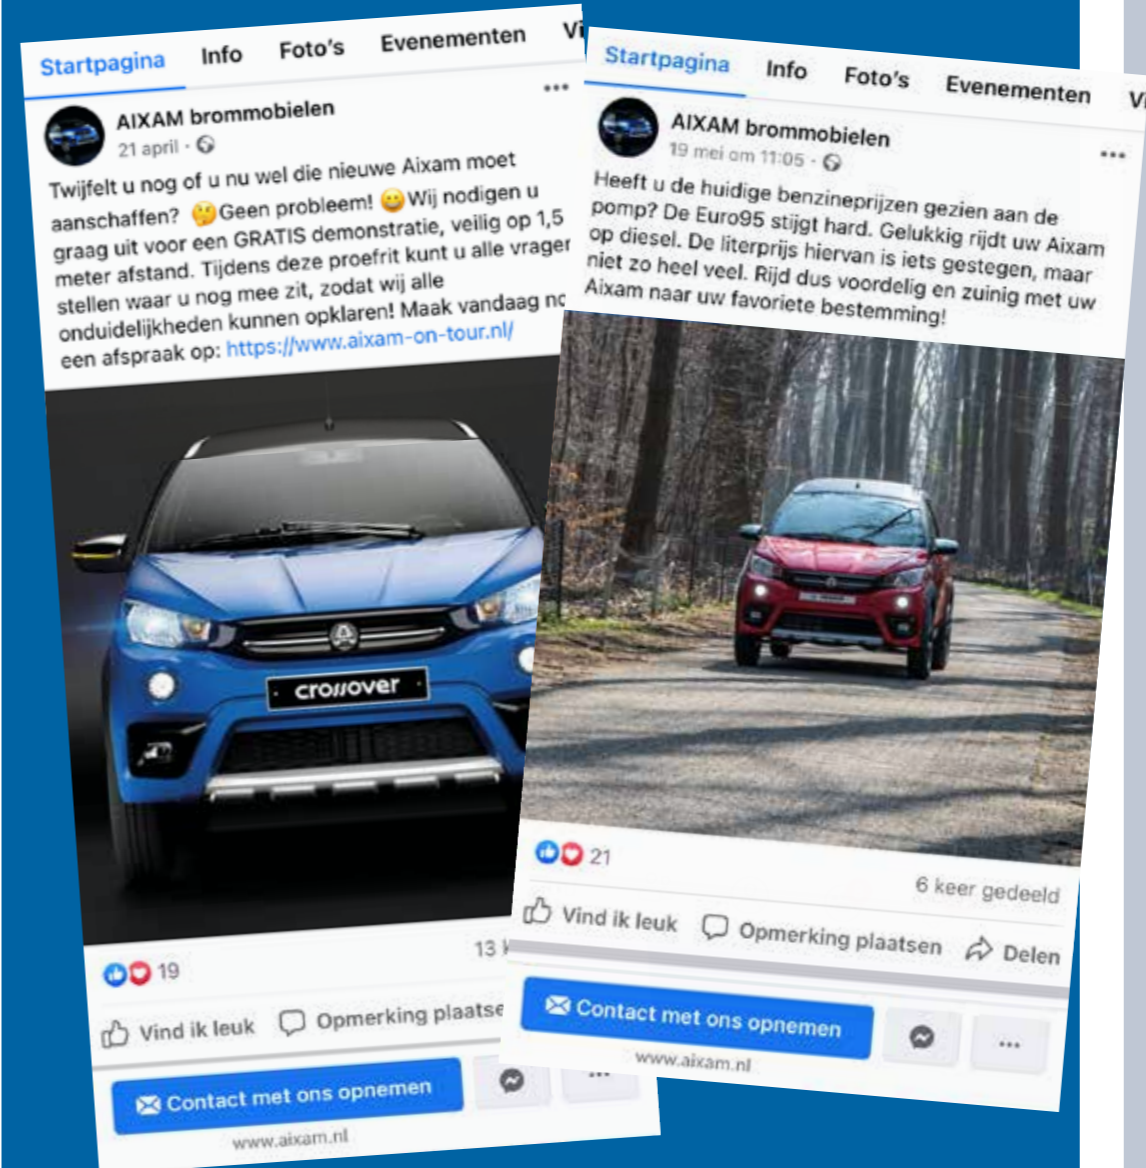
Startpagina Info Foto's Evenementen Vi

AIXAM brommobielen
21 april ·

Twijfelt u nog of u nu wel die nieuwe Aixam moet aanschaffen? 🤔Geen probleem! 😀Wij nodigen u graag uit voor een GRATIS demonstratie, veilig op 1,5 meter afstand. Tijdens deze proefrit kunt u alle vragen stellen waar u nog mee zit, zodat wij alle onduidelijkheden kunnen opklaren! Maak vandaag no een afspraak op: https://www.aixam-on-tour.nl/

crossover

19

13

Vind ik leuk Opmerking plaatse

Contact met ons opnemen

www.aixam.nl

Startpagina Info Foto's Evenementen Vi

AIXAM brommobielen
19 mei om 11:05 ·

Heeft u de huidige benzineprijzen gezien aan de pomp? De Euro95 stijgt hard. Gelukkig rijdt uw Aixam op diesel. De literprijs hiervan is iets gestegen, maar niet zo heel veel. Rijd dus voordelig en zuinig met uw Aixam naar uw favoriete bestemming!

21

6 keer gedeeld

Vind ik leuk Opmerking plaatsen Delen

Contact met ons opnemen

www.aixam.nl